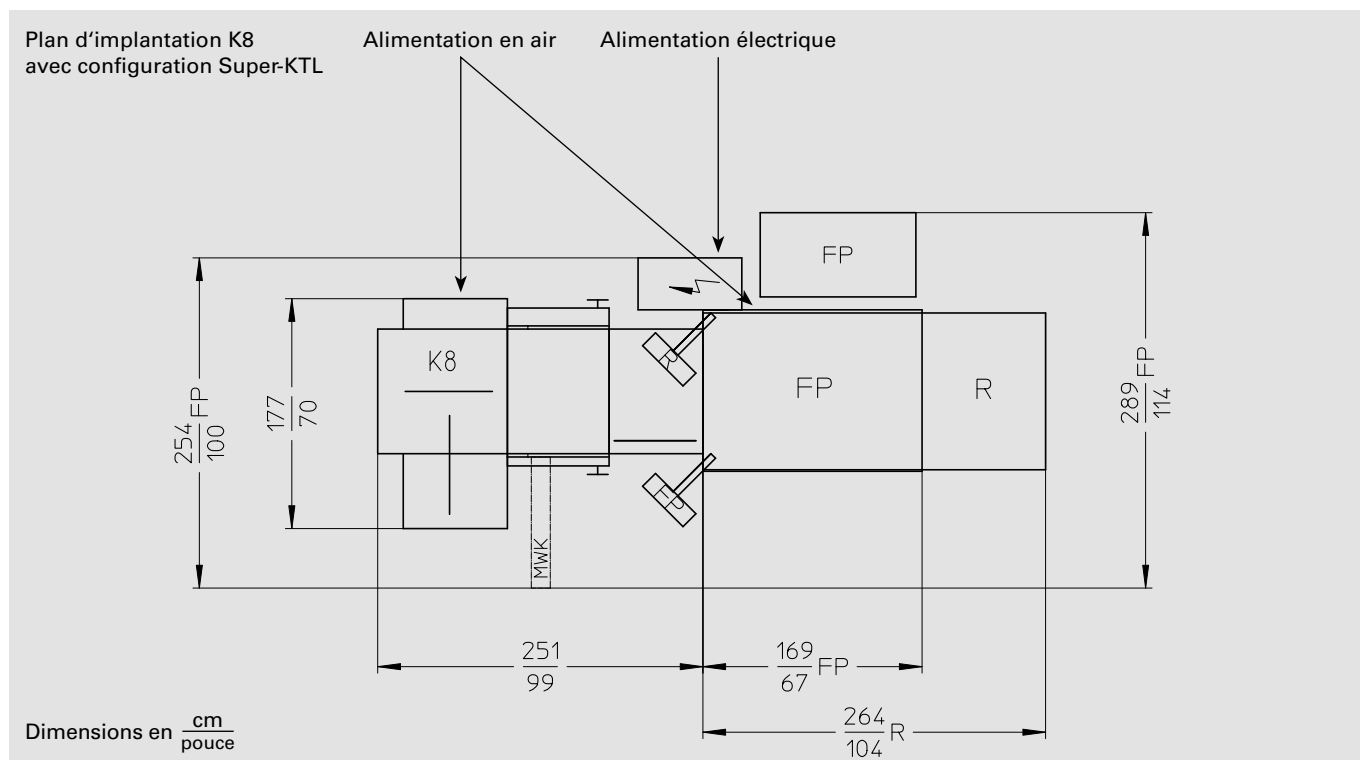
Plan d'implantation K8 avec configuration Super-KTL

Alimentation en air

Alimentation électrique

FP

K8

FP

R

$\frac{254}{100}$ FP

$\frac{177}{70}$

$\frac{289}{114}$ FP

R

FP

MWK

$\frac{251}{99}$

$\frac{169}{67}$ FP

$\frac{264}{104}$ R

Dimensions en $\frac{cm}{pouce}$